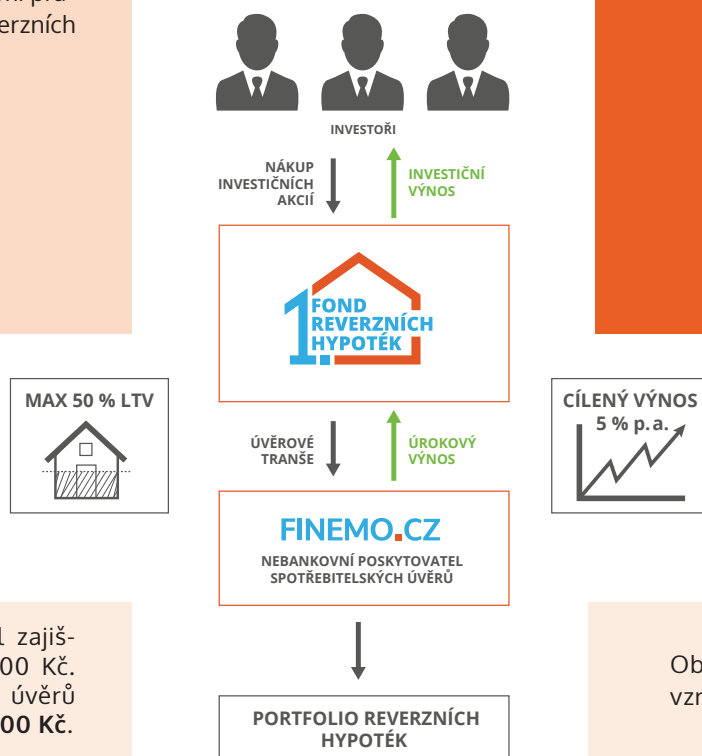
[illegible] pro
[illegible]erzních

INVESTOŘI

NÁKUP INVESTIČNÍCH AKCIÍ

INVESTIČNÍ VÝNOS

1. FOND REVERZNÍCH HYPOTÉK

MAX 50 % LTV

CÍLENÝ VÝNOS 5 % p.a.

ÚVĚROVÉ TRANŠE

ÚROKOVÝ VÝNOS

FINEMO.CZ

NEBANKOVNÍ POSKYTOVATEL SPOTŘEBITELSKÝCH ÚVĚRŮ

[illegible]l zajiš-
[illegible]00 Kč.
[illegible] úvěrů
**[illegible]00 Kč**.

Ob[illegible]
vzn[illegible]

PORTFOLIO REVERZNÍCH HYPOTÉK